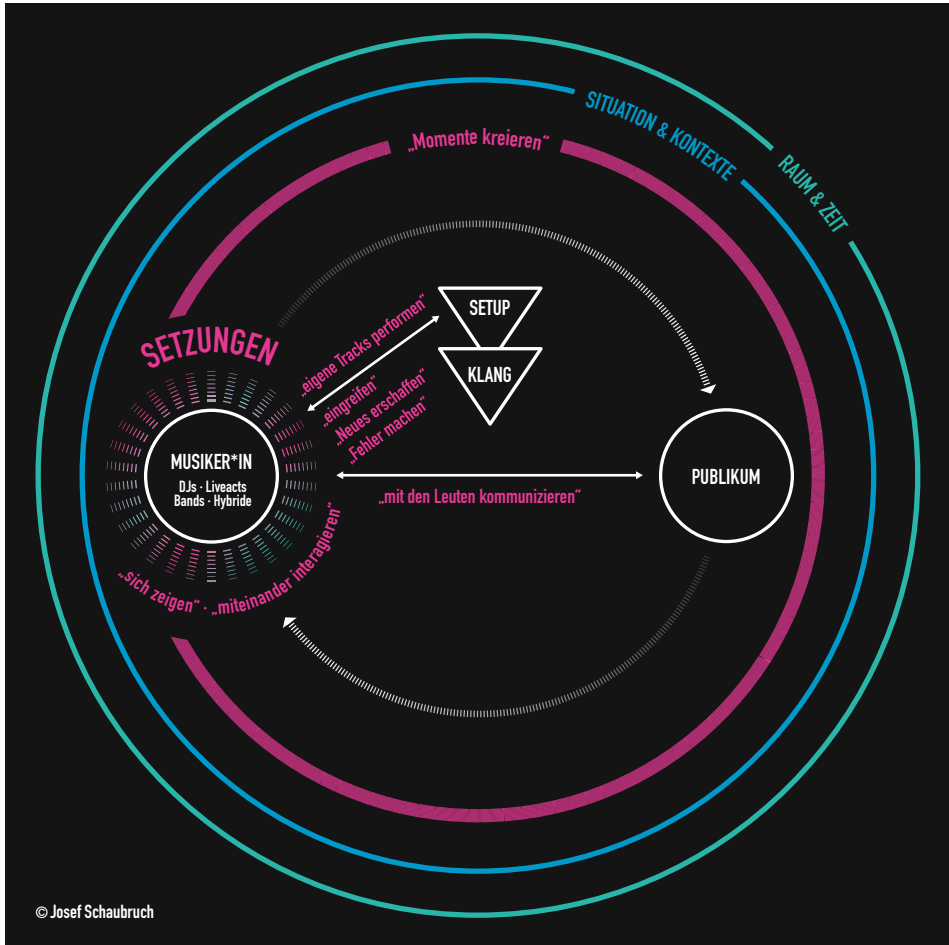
SITUATION & KONTEXTE

RAUM & ZEIT

„Momente kreieren“

SETZUNGEN

SETUP

KLANG

„eigene Tracks performen“

„eingreifen“

„Neues erschaffen“

„Fehler machen“

MUSIKER*IN

DJs · Liveacts

Bands · Hybride

PUBLIKUM

„mit den Leuten kommunizieren“

„sich zeigen“ · „miteinander interagieren“

© Josef Schaubruch